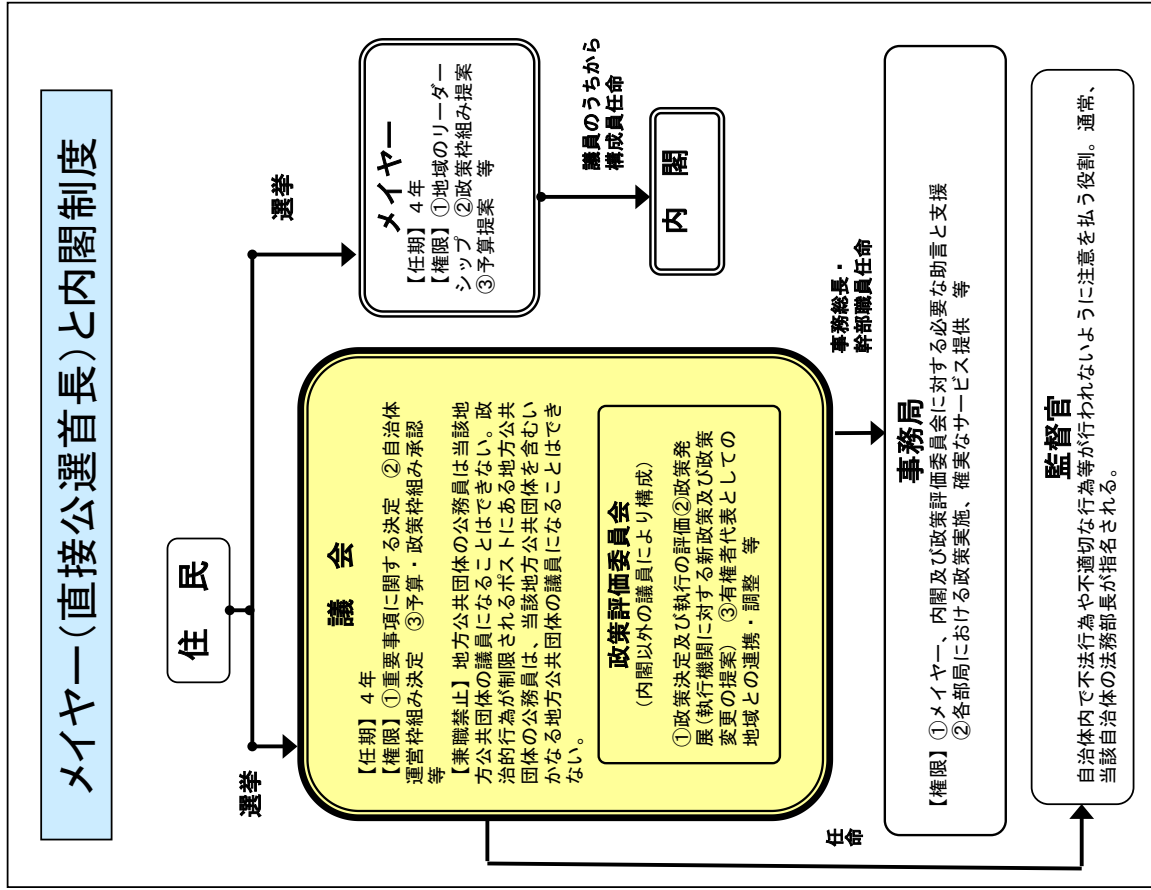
メイヤー（直接公選首長）と内閣制度

住　民

選挙

選挙

議　会

【任期】４年
【権限】①重要事項に関する決定　②自治体運営枠組み決定　③予算・政策枠組み承認　等
【兼職禁止】地方公共団体の公務員は当該地方公共団体の議員になることはできない。政治的行為が制限されるポストにある地方公共団体の公務員は、当該地方公共団体を含むいかなる地方公共団体の議員になることはできない。

政策評価委員会
（内閣以外の議員により構成）
①政策決定及び執行の評価②政策発展（執行機関に対する新政策及び政策変更の提案）　③有権者代表としての地域との連携・調整　等

メイヤー
【任期】４年
【権限】①地域のリーダーシップ　②政策枠組み提案　③予算提案　等

議員のうちから構成員任命

内　閣

事務総長・幹部職員任命

事務局
【権限】①メイヤー、内閣及び政策評価委員会に対する必要な助言と支援
②各部局における政策実施、確実なサービス提供　等

任命

監督官
自治体内で不法行為や不適切な行為が行われないように注意を払う役割。通常、当該自治体の法務部長が指名される。